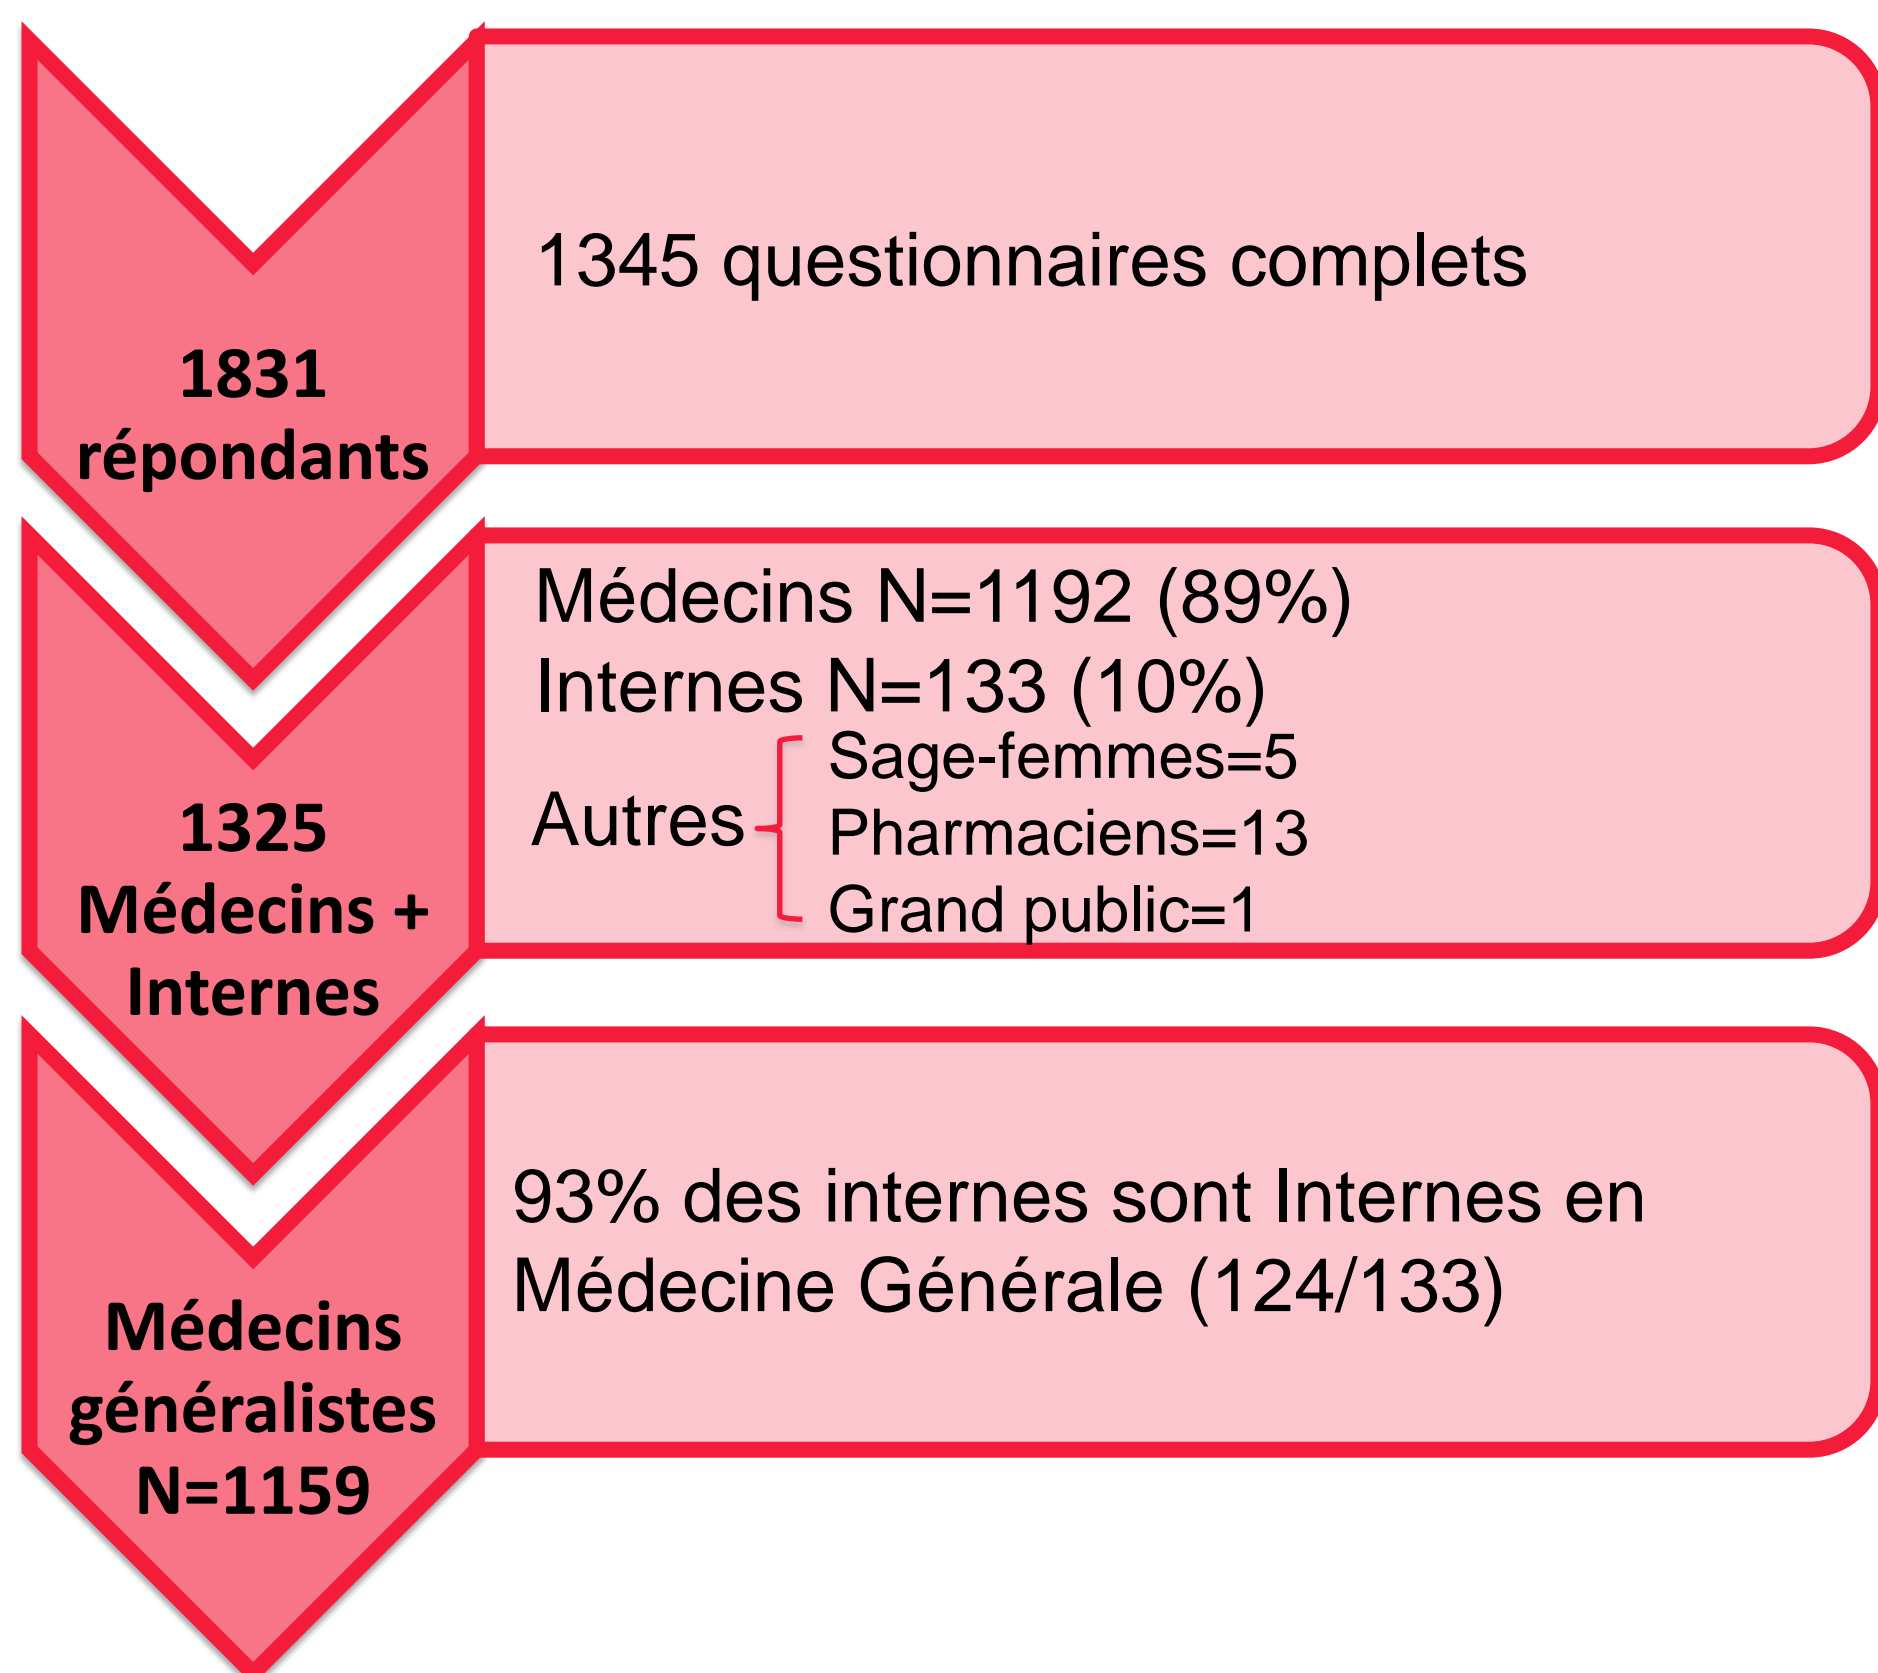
1831 répondants

1345 questionnaires complets

1325 Médecins + Internes

Médecins N=1192 (89%)
Internes N=133 (10%)
Autres
Sage-femmes=5
Pharmaciens=13
Grand public=1

Médecins généralistes N=1159

93% des internes sont Internes en Médecine Générale (124/133)